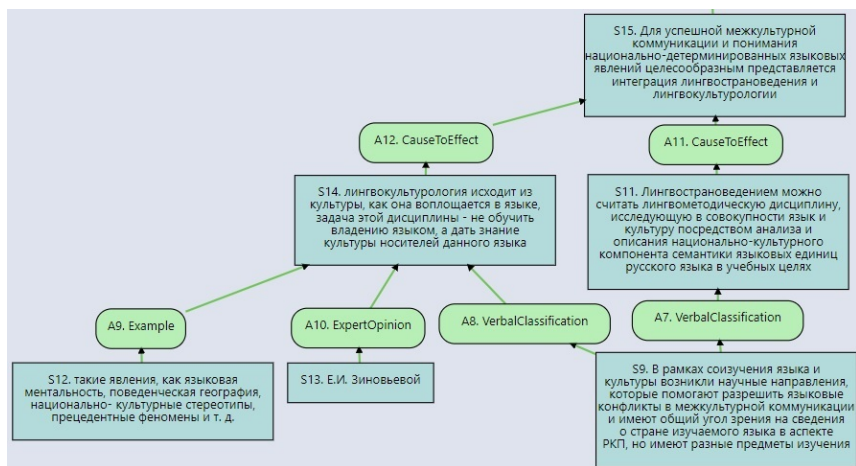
S15. Для успешной межкультурной коммуникации и понимания национально-детерминированных языковых явлений целесообразным представляется интеграция лингвострановедения и лингвокультурологии

A12. CauseToEffect

A11. CauseToEffect

S14. лингвокультурология исходит из культуры, как она воплощается в языке, задача этой дисциплины - не обучить владению языком, а дать знание культуры носителей данного языка

S11. Лингвострановедением можно считать лингвометодическую дисциплину, исследующую в совокупности язык и культуру посредством анализа и описания национально-культурного компонента семантики языковых единиц русского языка в учебных целях

A9. Example

A10. ExpertOpinion

A8. VerbalClassification

A7. VerbalClassification

S12. такие явления, как языковая ментальность, поведенческая география, национально- культурные стереотипы, прецедентные феномены и т. д.

S13. Е.И. Зиновьевой

S9. В рамках соизучения языка и культуры возникли научные направления, которые помогают разрешить языковые конфликты в межкультурной коммуникации и имеют общий угол зрения на сведения о стране изучаемого языка в аспекте РКП, но имеют разные предметы изучения